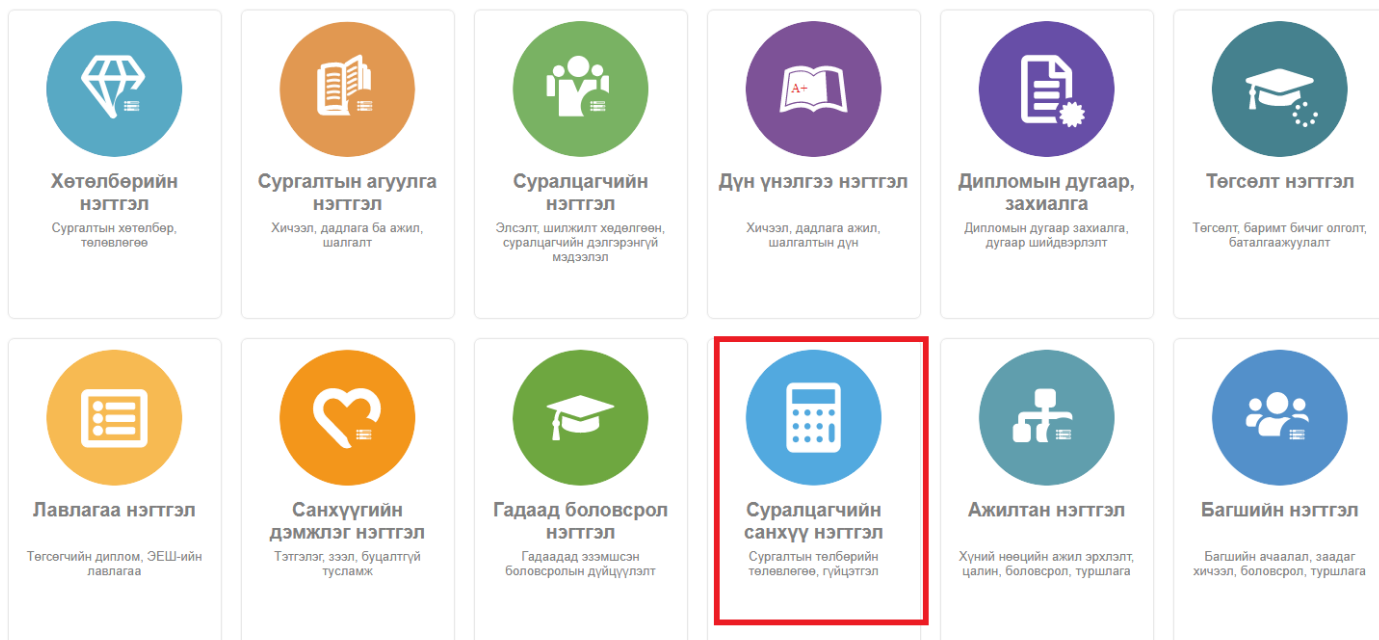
Хөтөлбөрийн нэгтгэл
Сургалтын хөтөлбөр, төлөвлөгөө

Сургалтын агуулга нэгтгэл
Хичээл, дадлага ба ажил, шалгалт

Суралцагчийн нэгтгэл
Элсэлт, шилжилт хөдөлгөөн, суралцагчийн дэлгэрэнгүй мэдээлэл

A+
Дүн үнэлгээ нэгтгэл
Хичээл, дадлага ажил, шалгалтын дүн

Дипломын дугаар, захиалга
Дипломын дугаар захиалга, дугаар шийдвэрлэлт

Төгсөлт нэгтгэл
Төгсөлт, баримт бичиг олголт, баталгаажуулалт

Лавлагаа нэгтгэл
Төгсөгчийн диплом, ЭЕШ-ийн лавлагаа

Санхүүгийн дэмжлэг нэгтгэл
Тэтгэлэг, зээл, буцалтгүй тусламж

Гадаад боловсрол нэгтгэл
Гадаадад эзэмшсэн боловсролын дүйцүүлэлт

Суралцагчийн санхүү нэгтгэл
Сургалтын төлбөрийн төлөвлөгөө, гүйцэтгэл

Ажилтан нэгтгэл
Хүний нөөцийн ажил эрхлэлт, цалин, боловсрол, туршлага

Багшийн нэгтгэл
Багшийн ачаалал, заадаг хичээл, боловсрол, туршлага